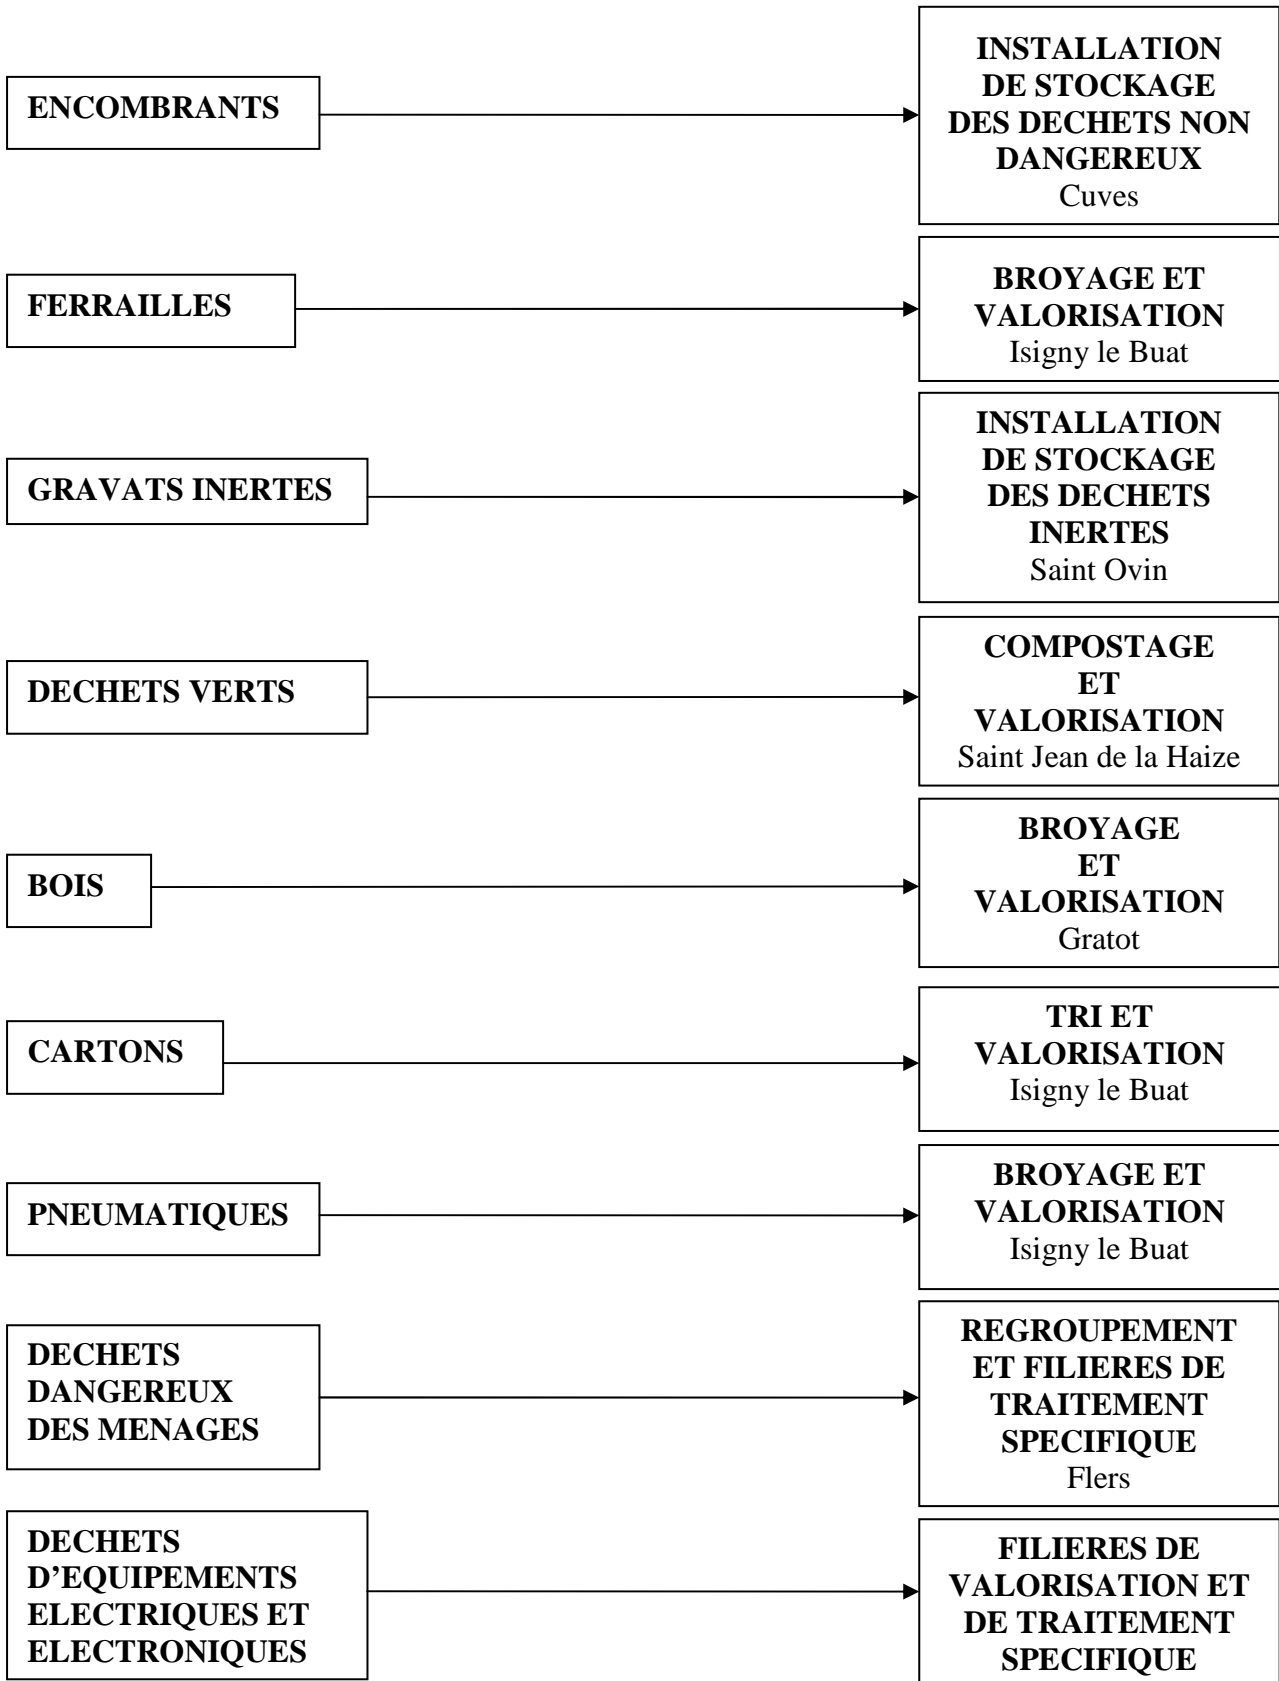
ENCOMBRANTS

INSTALLATION DE STOCKAGE DES DECHETS NON DANGEREUX
Cuves

FERRAILLES

BROYAGE ET VALORISATION
Isigny le Buat

GRAVATS INERTES

INSTALLATION DE STOCKAGE DES DECHETS INERTES
Saint Ovin

DECHETS VERTS

COMPOSTAGE ET VALORISATION
Saint Jean de la Haize

BOIS

BROYAGE ET VALORISATION
Gratot

CARTONS

TRI ET VALORISATION
Isigny le Buat

PNEUMATIQUES

BROYAGE ET VALORISATION
Isigny le Buat

DECHETS DANGEREUX DES MENAGES

REGROUPEMENT ET FILIERES DE TRAITEMENT SPECIFIQUE
Flers

DECHETS D'EQUIPEMENTS ELECTRIQUES ET ELECTRONIQUES

FILIERES DE VALORISATION ET DE TRAITEMENT SPECIFIQUE